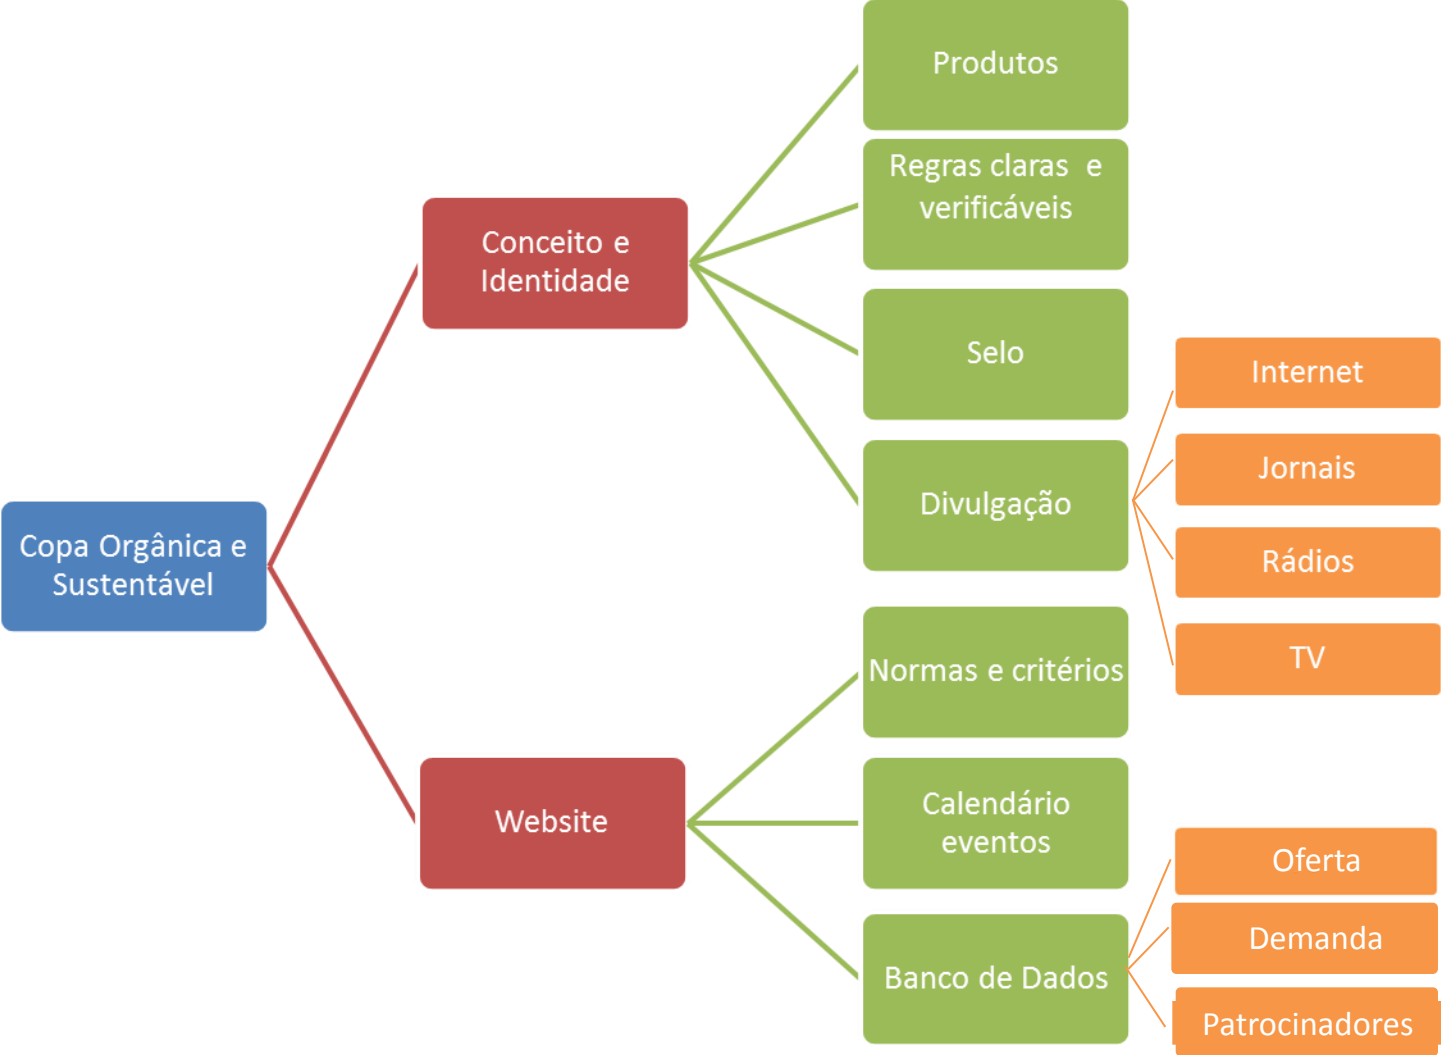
Copa Orgânica e Sustentável

Conceito e Identidade

Produtos

Regras claras e verificáveis

Selo

Divulgação

Internet

Jornais

Rádios

TV

Website

Normas e critérios

Calendário eventos

Banco de Dados

Oferta

Demanda

Patrocinadores